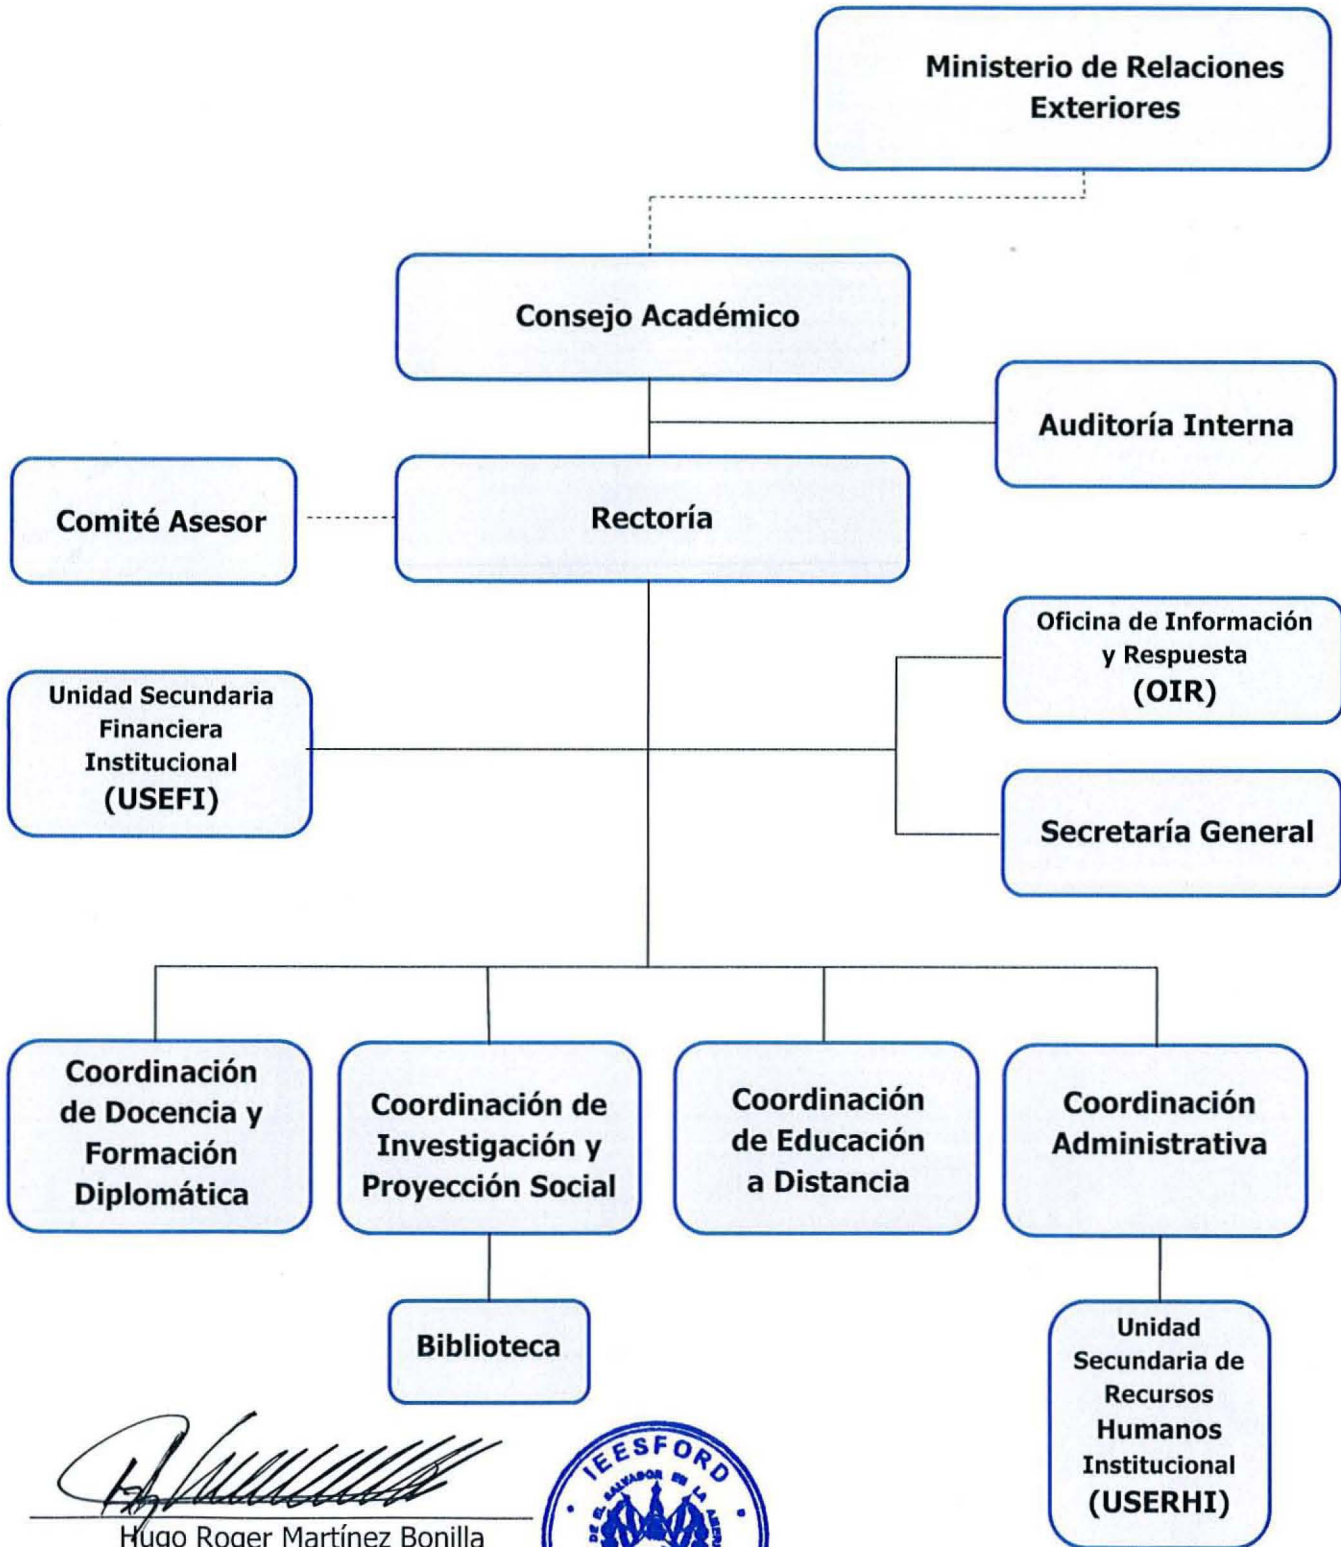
Ministerio de Relaciones Exteriores

Consejo Académico

Auditoría Interna

Comité Asesor

Rectoría

Oficina de Información y Respuesta (OIR)

Unidad Secundaria Financiera Institucional (USEFI)

Secretaría General

Coordinación de Docencia y Formación Diplomática

Coordinación de Investigación y Proyección Social

Coordinación de Educación a Distancia

Coordinación Administrativa

Biblioteca

Unidad Secundaria de Recursos Humanos Institucional (USERHI)

Hugo Roger Martínez Bonilla

IEESFORD
DE EL SALVADOR EN LA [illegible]